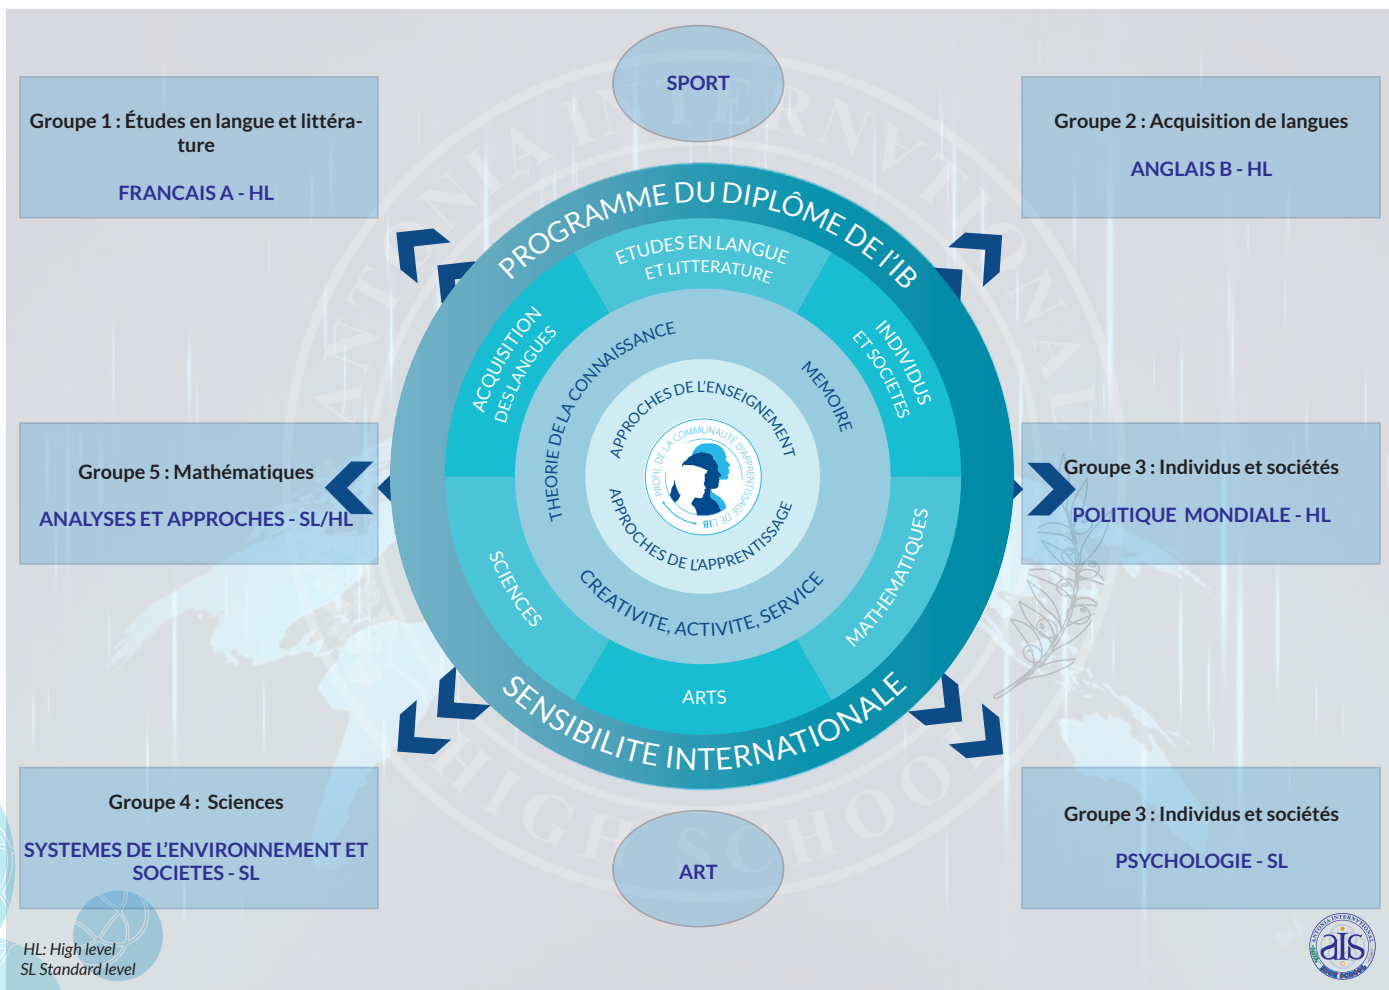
SPORT

Groupe 1 : Études en langue et littérature

FRANCAIS A - HL

Groupe 2 : Acquisition de langues

ANGLAIS B - HL

PROGRAMME DU DIPLÔME DE L'IB

ETUDES EN LANGUE ET LITTERATURE

ACQUISITION DES LANGUES

INDIVIDUS ET SOCIETES

THEORIE DE LA CONNAISSANCE

MEMOIRE

APPROCHES DE L'ENSEIGNEMENT

PROFIL DE LA COMMUNAUTÉ D'APPRENTISSAGE DE L'IB

APPROCHES DE L'APPRENTISSAGE

Groupe 5 : Mathématiques

ANALYSES ET APPROCHES - SL/HL

Groupe 3 : Individus et sociétés

POLITIQUE MONDIALE - HL

SCIENCES

MATHEMATIQUES

CREATIVITE, ACTIVITE, SERVICE

ARTS

SENSIBILITE INTERNATIONALE

Groupe 4 : Sciences

SYSTEMES DE L'ENVIRONNEMENT ET SOCIETES - SL

ART

Groupe 3 : Individus et sociétés

PSYCHOLOGIE - SL

HL: High level
SL Standard level

ais
ANTONIA INTERNATIONAL HIGH SCHOOL